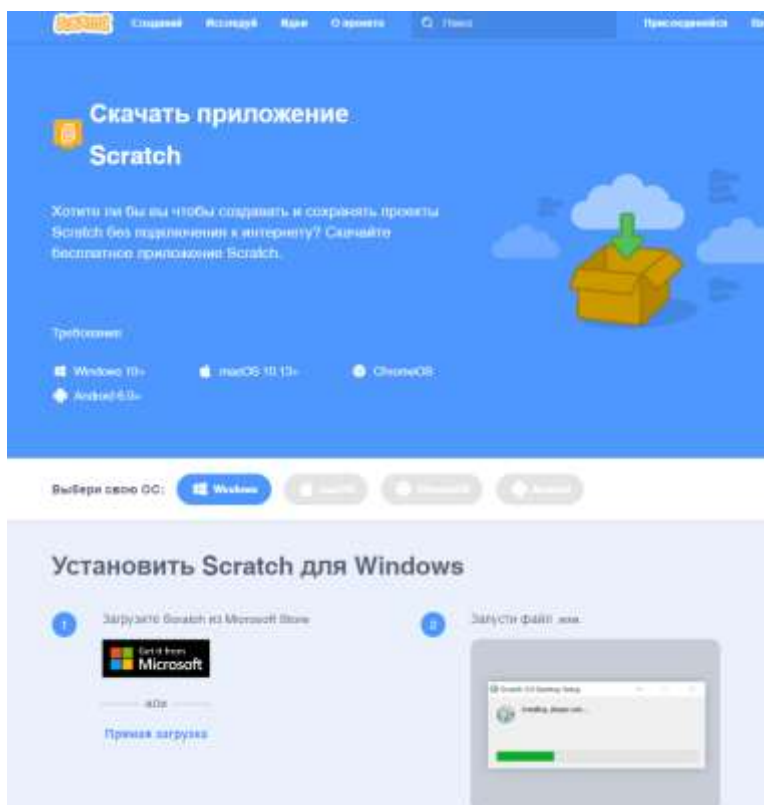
Scratch Создавай Исследуй Идеи О проекте Поиск Присоединяйся

Скачать приложение Scratch

Хотите ли бы вы чтобы создавать и сохранять проекты Scratch без подключения к интернету? Скачайте бесплатное приложение Scratch.

Требования

Windows 10+ macOS 10.13+ ChromeOS Android 6.0+

Выбери свою ОС: Windows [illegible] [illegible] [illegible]

Установить Scratch для Windows

1 Загрузите Scratch из Microsoft Store

Get it from Microsoft

или

Прямая загрузка

2 Запусти файл .exe.

Scratch 3.0 Desktop Setup

Installing, please wait...